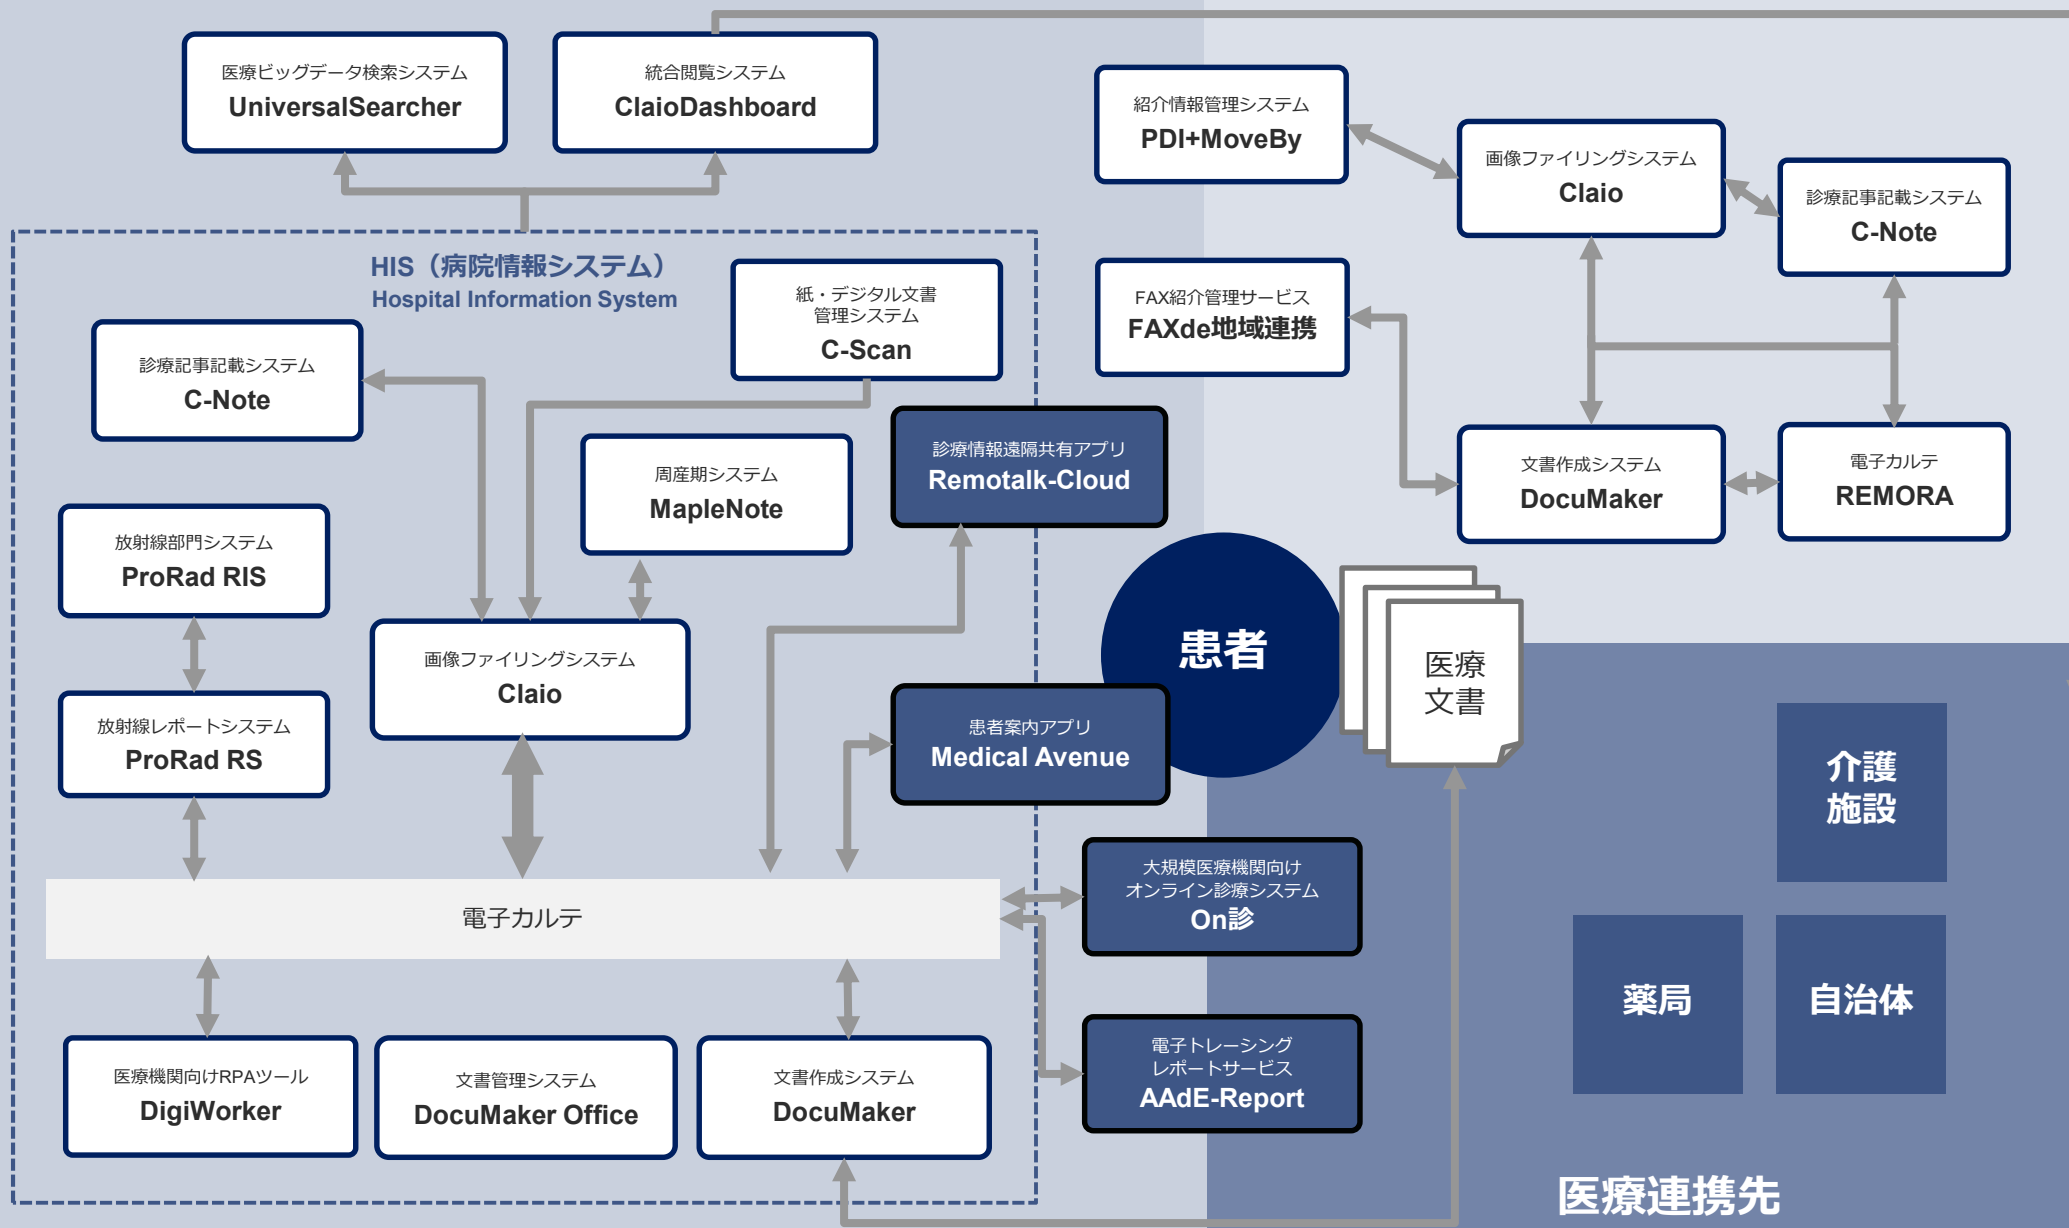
医療ビッグデータ検索システム
UniversalSearcher

統合閲覧システム
ClaioDashboard

紹介情報管理システム
PDI+MoveBy

画像ファイリングシステム
Claio

診療記事記載システム
C-Note

HIS（病院情報システム）
Hospital Information System

紙・デジタル文書管理システム
C-Scan

FAX紹介管理サービス
FAXde地域連携

診療記事記載システム
C-Note

診療情報遠隔共有アプリ
Remotalk-Cloud

周産期システム
MapleNote

文書作成システム
DocuMaker

電子カルテ
REMORA

放射線部門システム
ProRad RIS

画像ファイリングシステム
Claio

患者

医療文書

放射線レポートシステム
ProRad RS

患者案内アプリ
Medical Avenue

介護施設

大規模医療機関向けオンライン診療システム
On診

電子カルテ

薬局

自治体

電子トレーシングレポートサービス
AAdE-Report

医療機関向けRPAツール
DigiWorker

文書管理システム
DocuMaker Office

文書作成システム
DocuMaker

医療連携先